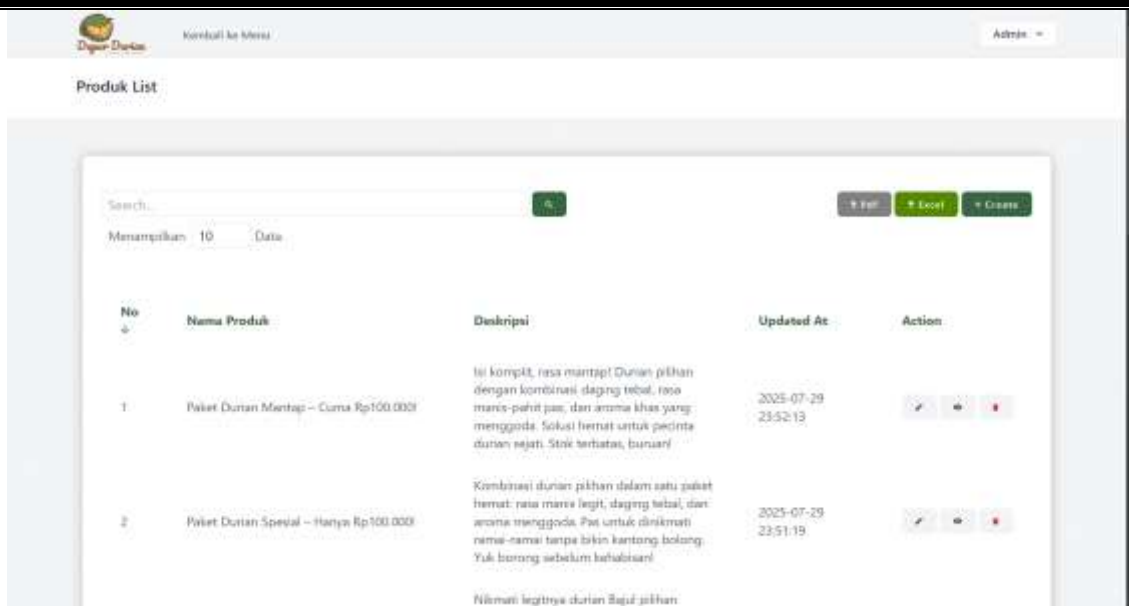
Dapur Durian

Kembali ke Menu

Admin

Produk List

Search...

+ Pdf

+ Excel

+ Create

Menampilkan 10 Data

| No | Nama Produk | Deskripsi | Updated At | Action |
|---|---|---|---|---|
| 1 | Paket Durian Mantap – Cuma Rp100.000! | Isi komplit, rasa mantap! Durian pilihan dengan kombinasi daging tebal, rasa manis-pahit pas, dan aroma khas yang menggoda. Solusi hemat untuk pecinta durian sejati. Stok terbatas, buruan! | 2025-07-29 23:52:13 | |
| 2 | Paket Durian Spesial – Hanya Rp100.000! | Kombinasi durian pilihan dalam satu paket hemat: rasa manis legit, daging tebal, dan aroma menggoda. Pas untuk dinikmati rame-ramai tanpa bikin kantong bolong. Yuk borong sebelum kehabisan! | 2025-07-29 23:51:19 | |
| | | Nikmati legitnya durian Bajul pilihan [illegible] | | |